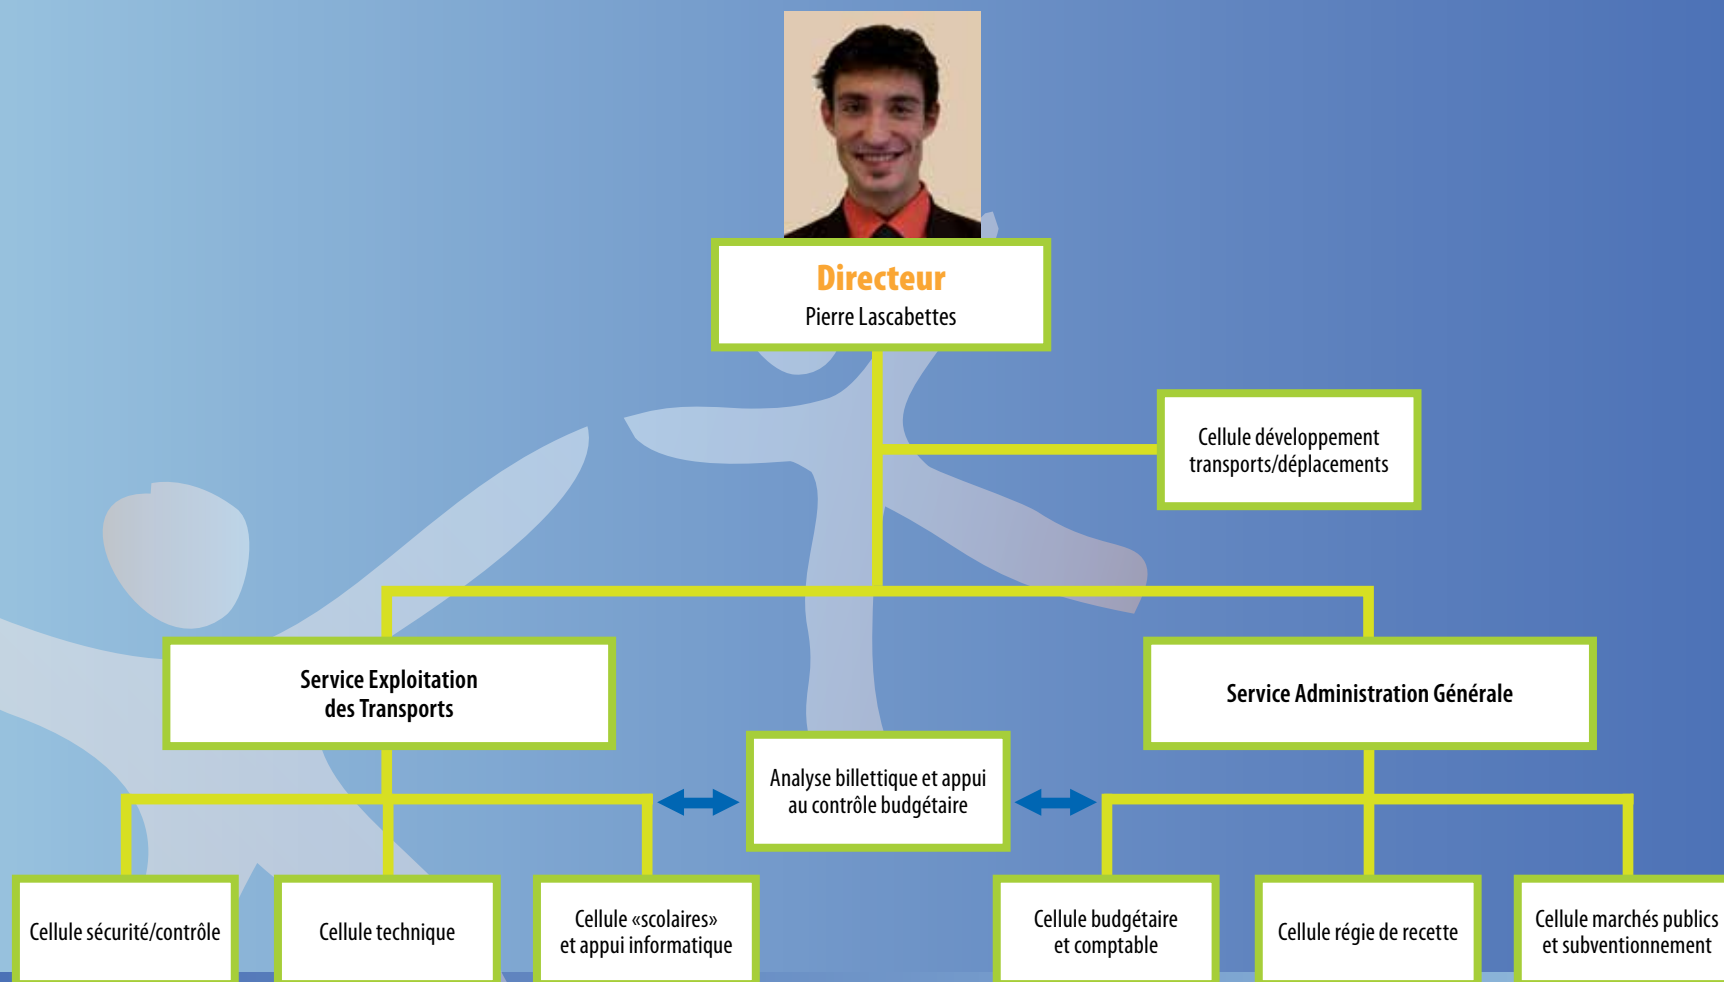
Directeur
Pierre Lascabettes

Cellule développement transports/déplacements

Service Exploitation des Transports

Service Administration Générale

Analyse billettique et appui au contrôle budgétaire

Cellule sécurité/contrôle

Cellule technique

Cellule «scolaires» et appui informatique

Cellule budgétaire et comptable

Cellule régie de recette

Cellule marchés publics et subventionnement